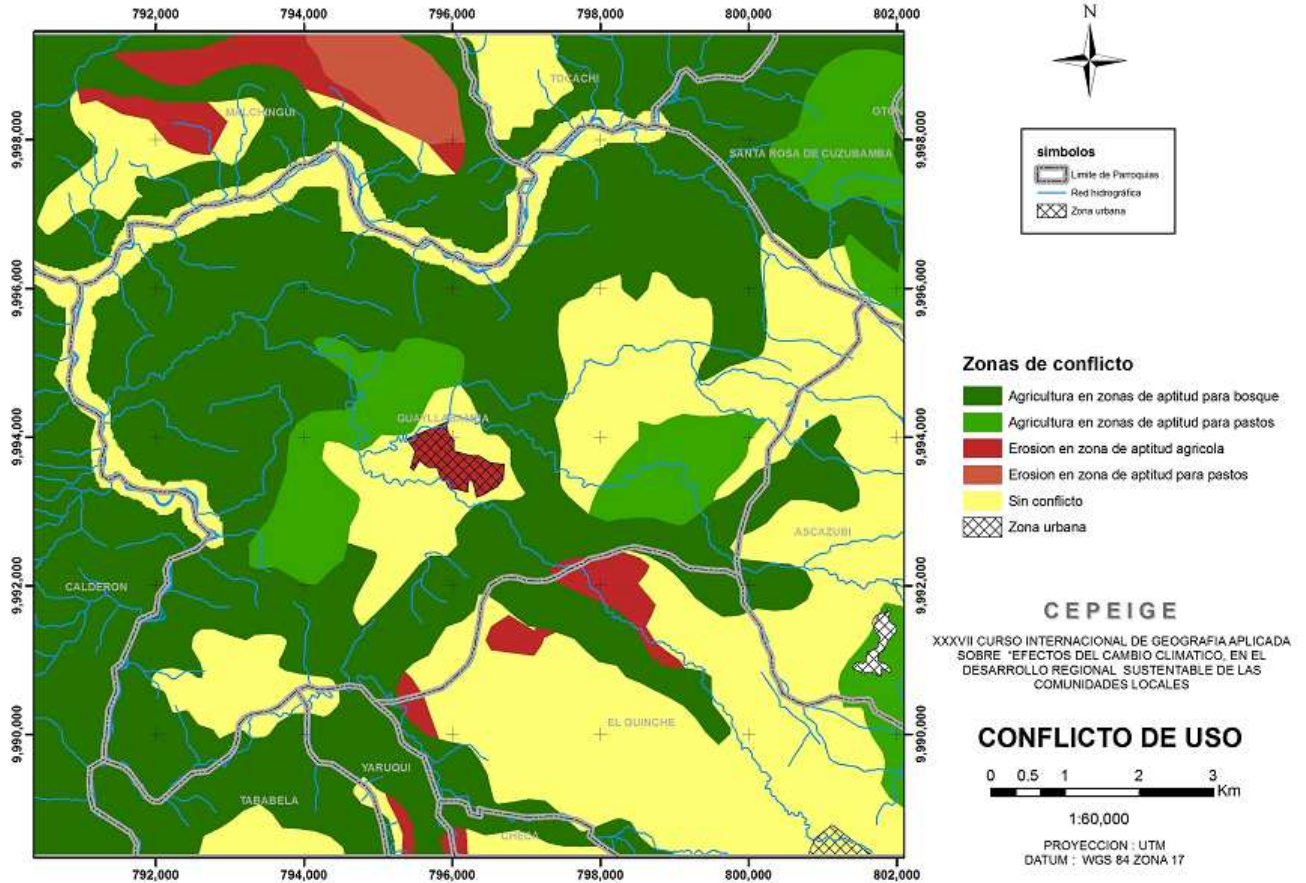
792,000 794,000 796,000 798,000 800,000 802,000

N

9,998,000
9,996,000
9,994,000
9,992,000
9,990,000

TOCACHI
MALCHINGUI
OTON
SANTA ROSA DE CUZUBAMBA
GUAYLLABAMBA
ASCAZUBI
CALDERON
EL QUINCHE
YARUQUI
TABABELA
CHECA

simbolos
Limite de Parroquias
Red hidrográfica
Zona urbana

Zonas de conflicto
Agricultura en zonas de aptitud para bosque
Agricultura en zonas de aptitud para pastos
Erosion en zona de aptitud agricola
Erosion en zona de aptitud para pastos
Sin conflicto
Zona urbana

CEPEIGE

XXXVII CURSO INTERNACIONAL DE GEOGRAFIA APLICADA SOBRE "EFECTOS DEL CAMBIO CLIMATICO, EN EL DESARROLLO REGIONAL SUSTENTABLE DE LAS COMUNIDADES LOCALES

CONFLICTO DE USO

0 0.5 1 2 3
Km

1:60,000

PROYECCION : UTM
DATUM : WGS 84 ZONA 17

792,000 794,000 796,000 798,000 800,000 802,000